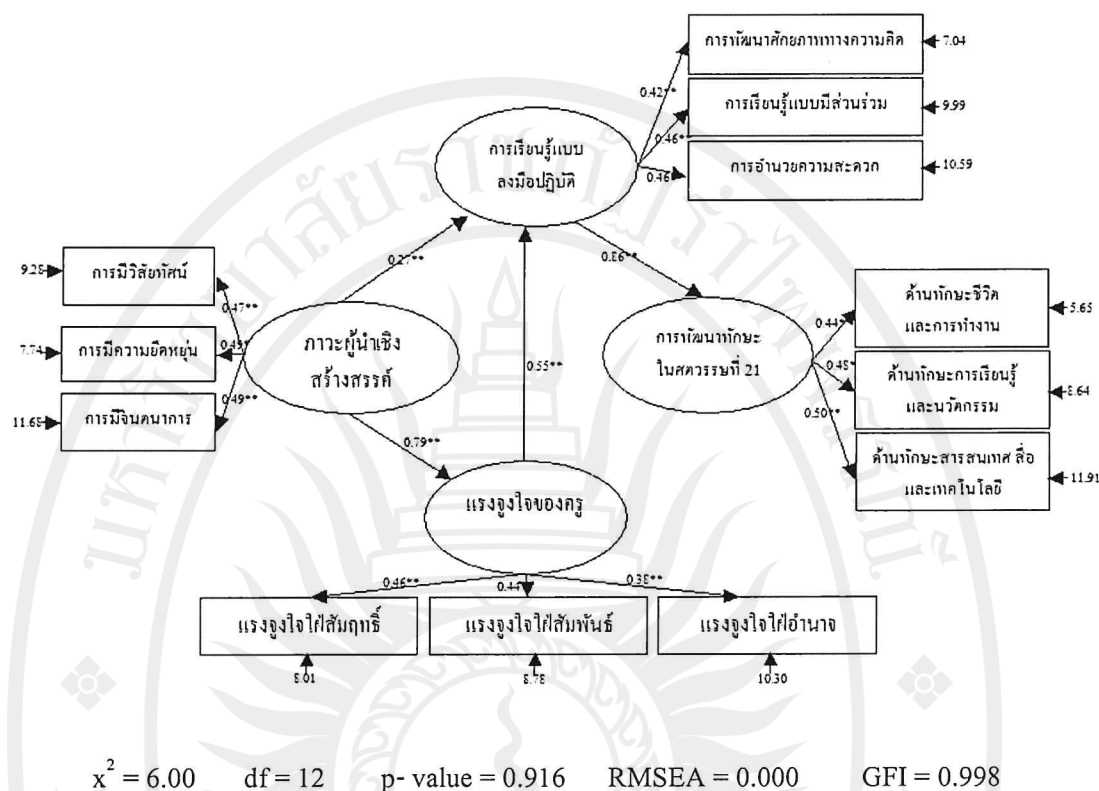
การพัฒนาศักยภาพทางความคิด
7.04
การเรียนรู้แบบมีส่วนร่วม
9.99
การอำนวยความสะดวก
10.59
0.42**
0.46**
0.46**
การเรียนรู้แบบลงมือปฏิบัติ
0.27**
0.86**
9.28
การมีวิสัยทัศน์
7.74
การมีความยืดหยุ่น
11.65
การมีจินตนาการ
0.47**
0.45**
0.49**
ภาวะผู้นำเชิงสร้างสรรค์
0.55**
การพัฒนาทักษะในศตวรรษที่ 21
ด้านทักษะชีวิตและการทำงาน
5.65
ด้านทักษะการเรียนรู้และนวัตกรรม
8.64
ด้านทักษะสารสนเทศ สื่อและเทคโนโลยี
11.91
0.44**
0.45**
0.50**
0.79**
แรงจูงใจของครู
0.46**
0.44
0.38**
แรงจูงใจใฝ่สัมฤทธิ์
8.01
แรงจูงใจใฝ่สัมพันธ์
8.78
แรงจูงใจใฝ่อำนาจ
10.30

$x^2 = 6.00$ df = 12 p- value = 0.916 RMSEA = 0.000 GFI = 0.998